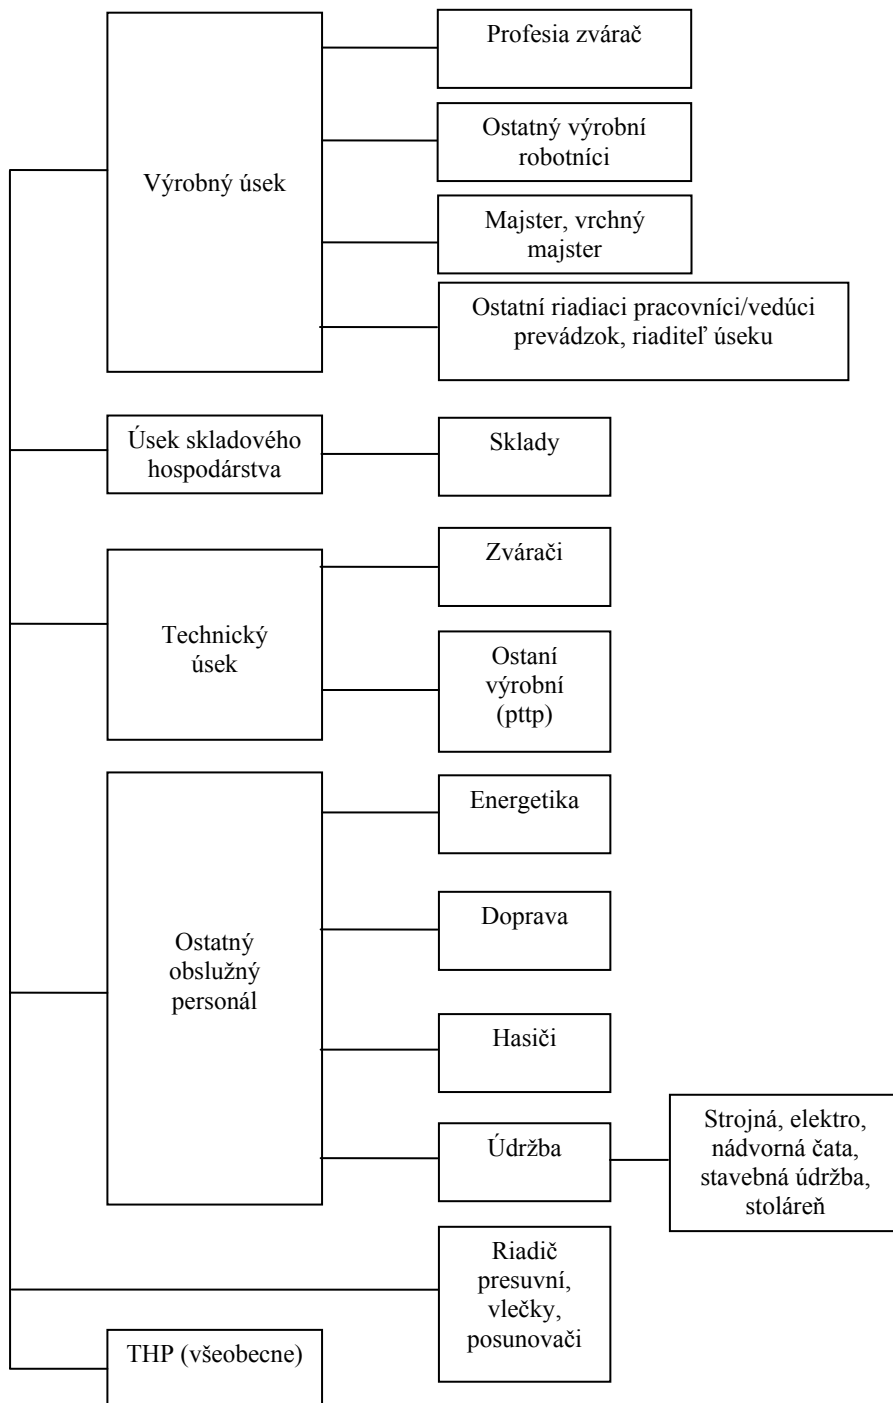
Výrobný úsek

Profesia zvárač

Ostatný výrobní robotníci

Majster, vrchný majster

Ostatní riadiaci pracovníci/vedúci prevádzok, riaditeľ úseku

Úsek skladového hospodárstva

Sklady

Technický úsek

Zvárači

Ostaní výrobní (pttp)

Ostatný obslužný personál

Energetika

Doprava

Hasiči

Údržba

Strojná, elektro, nádvorná čata, stavebná údržba, stoláreň

Riadič presuvní, vlečky, posunovači

THP (všeobecne)